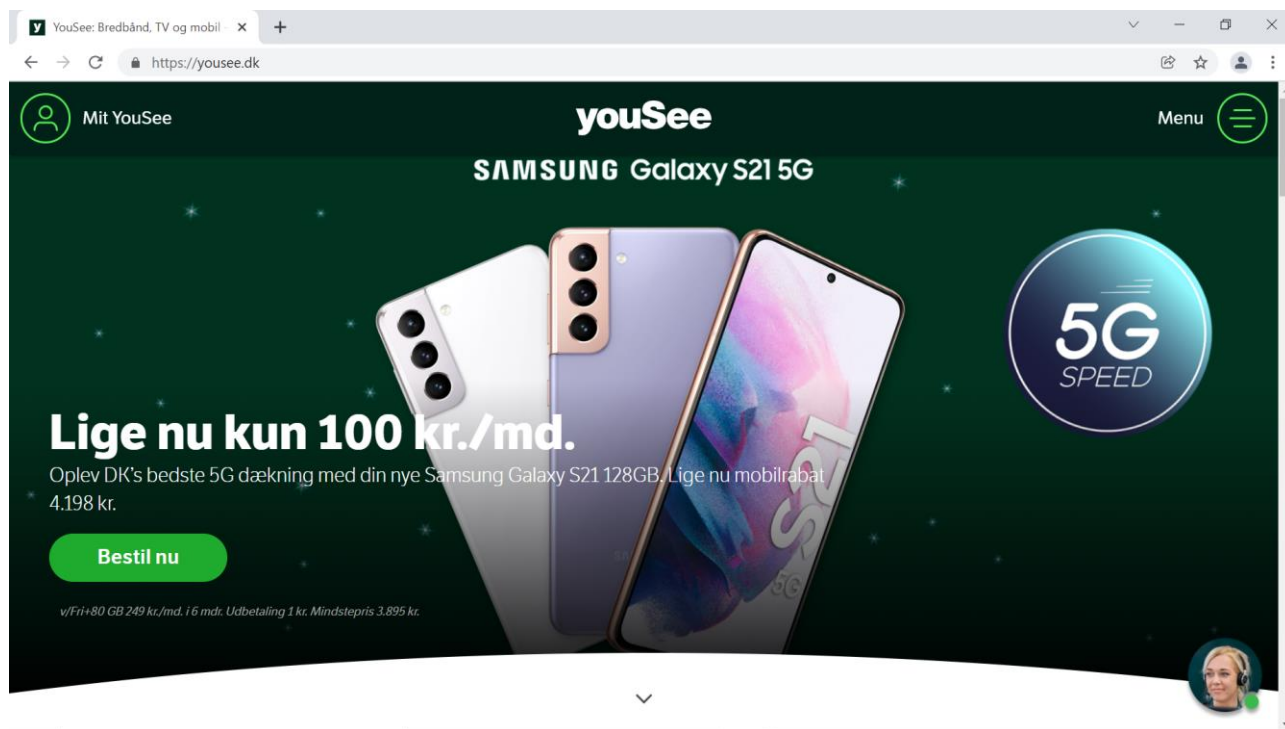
YouSee: Bredbånd, TV og mobil

https://yousee.dk

Mit YouSee

youSee

Menu

SAMSUNG Galaxy S21 5G

5G SPEED

Lige nu kun 100 kr./md.

Oplev DK's bedste 5G dækning med din nye Samsung Galaxy S21 128GB. Lige nu mobilrabat 4.198 kr.

Bestil nu

v/Fri+80 GB 249 kr./md. i 6 mdr. Udbetaling 1 kr. Mindstepris 3.895 kr.

S21 5G